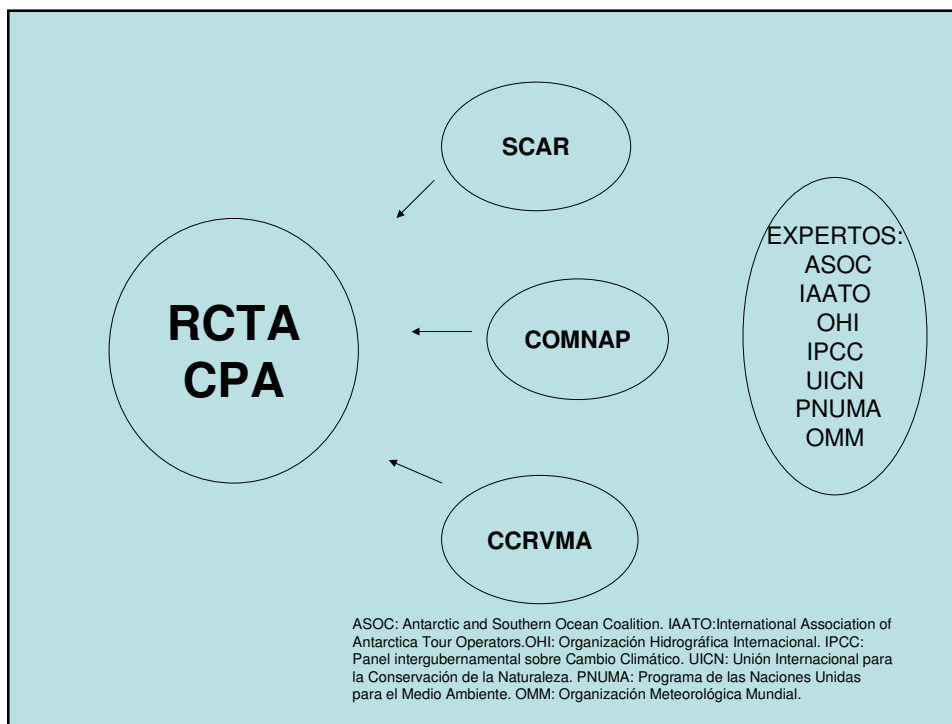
SCAR

RCTA
CPA

COMNAP

CCRVMA

EXPERTOS:
ASOC
IAATO
OHI
IPCC
UICN
PNUMA
OMM

ASOC: Antarctic and Southern Ocean Coalition. IAATO:International Association of Antarctica Tour Operators.OHI: Organización Hidrográfica Internacional. IPCC: Panel intergubernamental sobre Cambio Climático. UICN: Unión Internacional para la Conservación de la Naturaleza. PNUMA: Programa de las Naciones Unidas para el Medio Ambiente. OMM: Organización Meteorológica Mundial.